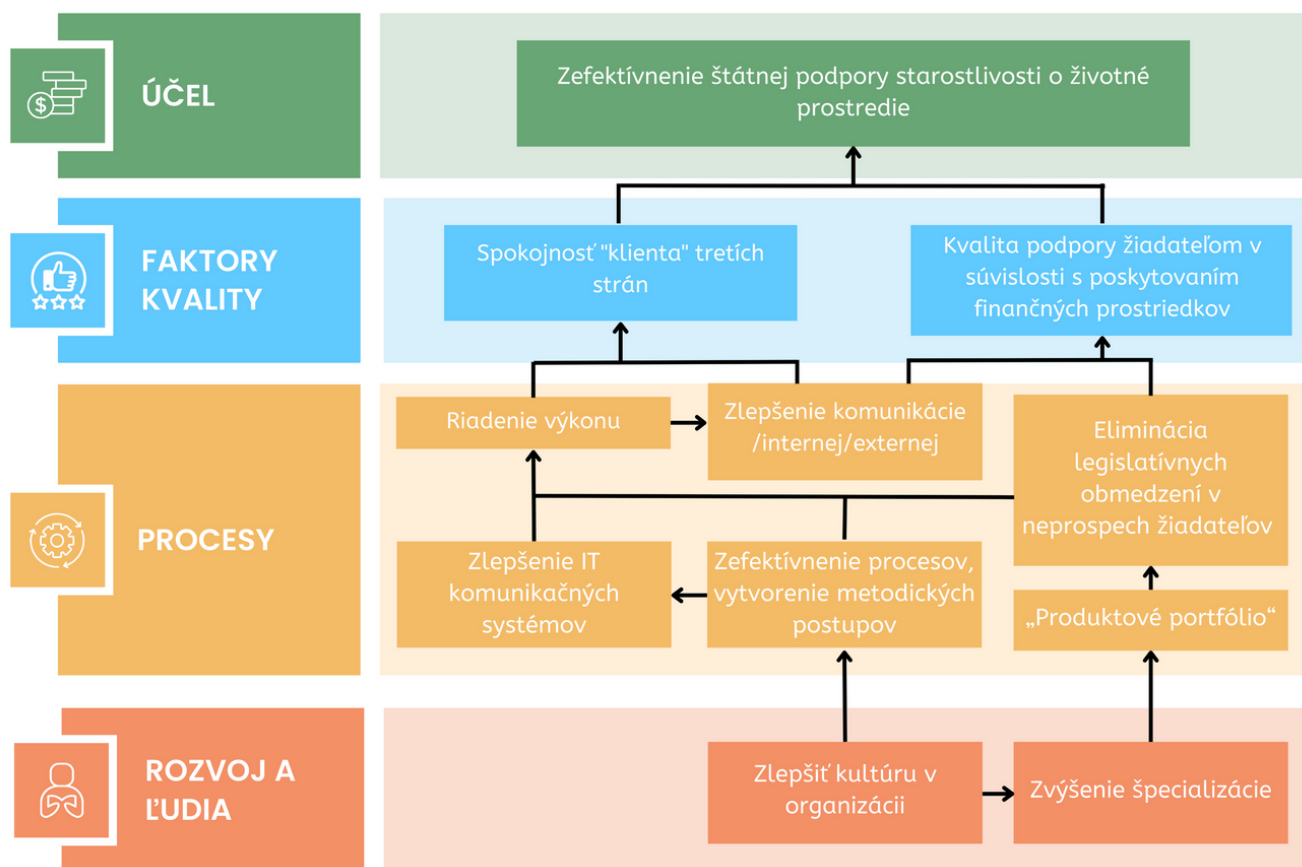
ÚČEL

Zefektívnenie štátnej podpory starostlivosti o životné prostredie

FAKTORY KVALITY

Spokojnosť "klienta" tretích strán

Kvalita podpory žiadateľom v súvislosti s poskytovaním finančných prostriedkov

PROCESY

Riadenie výkonu

Zlepšenie komunikácie /internej/externej

Eliminácia legislatívnych obmedzení v neprospech žiadateľov

Zlepšenie IT komunikačných systémov

Zefektívnenie procesov, vytvorenie metodických postupov

„Produktové portfólio"

ROZVOJ A ĽUDIA

Zlepšiť kultúru v organizácii

Zvýšenie špecializácie